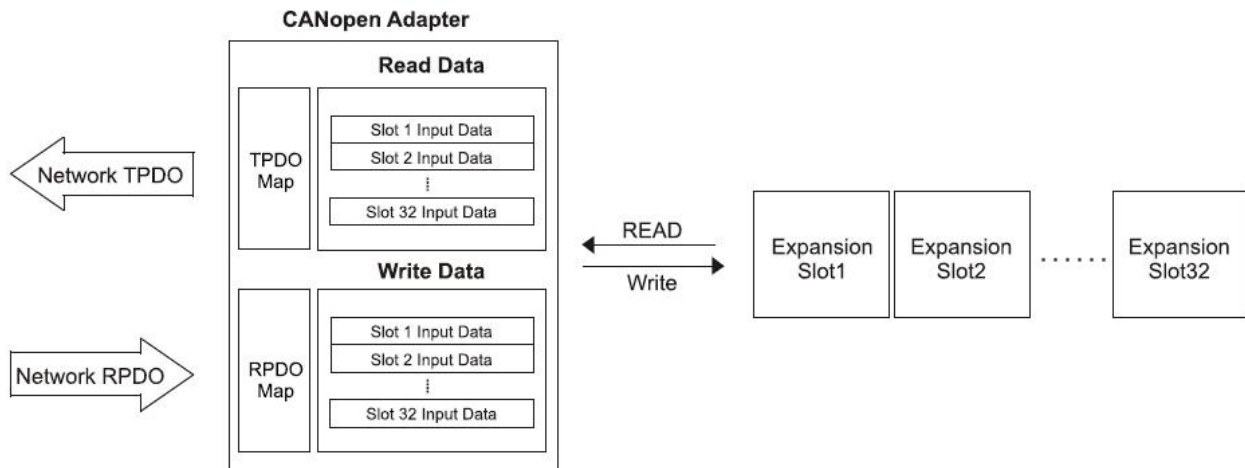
CANopen Adapter

Read Data

TPDO Map

Slot 1 Input Data
Slot 2 Input Data
⋮
Slot 32 Input Data

Network TPDO

Write Data

RPDO Map

Slot 1 Input Data
Slot 2 Input Data
⋮
Slot 32 Input Data

Network RPDO

READ

Write

Expansion Slot1

Expansion Slot2

......

Expansion Slot32